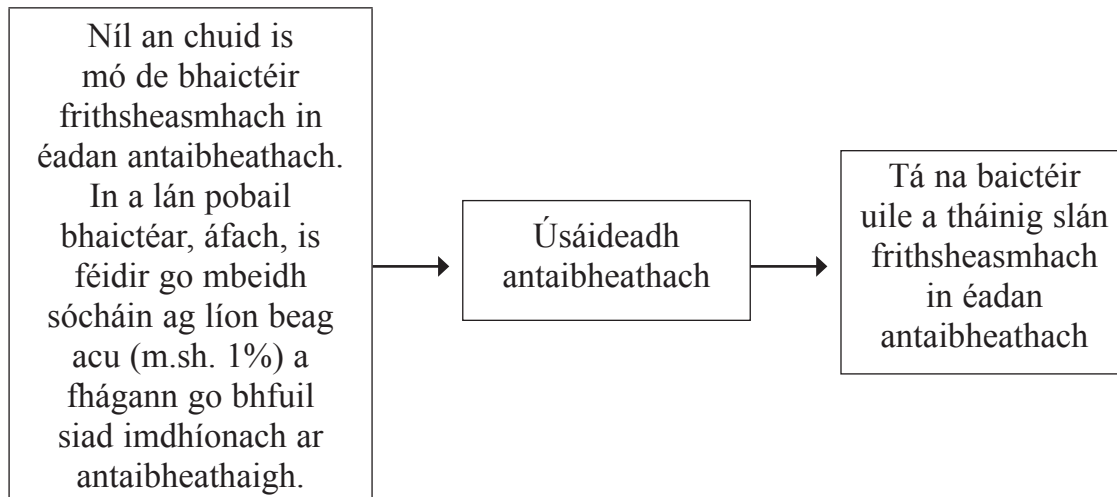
Níl an chuid is mó de bhaictéir frithsheasmhach in éadan antaibheathach. In a lán pobail bhaictéar, áfach, is féidir go mbeidh sócháin ag líon beag acu (m.sh. 1%) a fhágann go bhfuil siad imdhíonach ar antaibheathaigh.

Úsáideadh antaibheathach

Tá na baictéir uile a tháinig slán frithsheasmhach in éadan antaibheathach